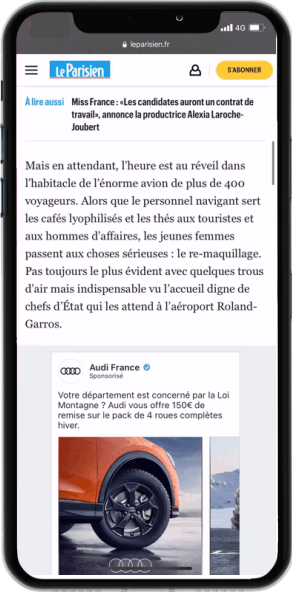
4G

leparisien.fr

Le Parisien

S'ABONNER

À lire aussi Miss France : «Les candidates auront un contrat de travail», annonce la productrice Alexia Laroche-Joubert

Mais en attendant, l'heure est au réveil dans l'habitacle de l'énorme avion de plus de 400 voyageurs. Alors que le personnel navigant sert les cafés lyophilisés et thés aux touristes et aux hommes d'affaires, les jeunes femmes passent aux choses sérieuses : le re-maquillage. Pas toujours le plus évident avec quelques trous d'air mais indispensable vu l'accueil digne de chefs d'État qui les attend à l'aéroport Roland-Garros.

Audi France
Sponsorisé

Votre département est concerné par la Loi Montagne ? Audi vous offre 150€ de remise sur le pack de 4 roues complètes hiver.